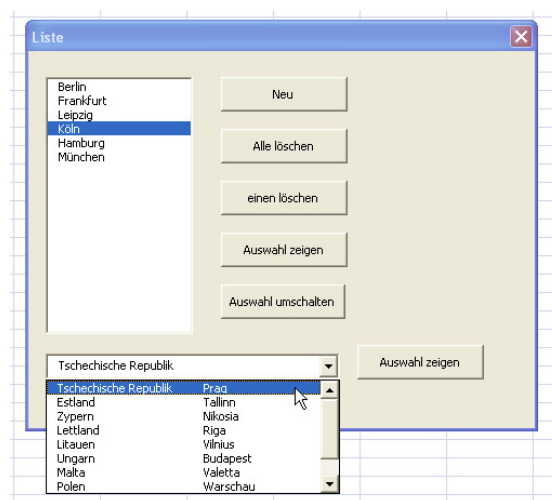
Liste

Berlin
Frankfurt
Leipzig
Köln
Hamburg
München

Neu

Alle löschen

einen löschen

Auswahl zeigen

Auswahl umschalten

Tschechische Republik

Auswahl zeigen

| | |
|---|---|
| Tschechische Republik | Prag |
| Estland | Tallinn |
| Zypern | Nikosia |
| Lettland | Riga |
| Litauen | Vilnius |
| Ungarn | Budapest |
| Malta | Valetta |
| Polen | Warschau |